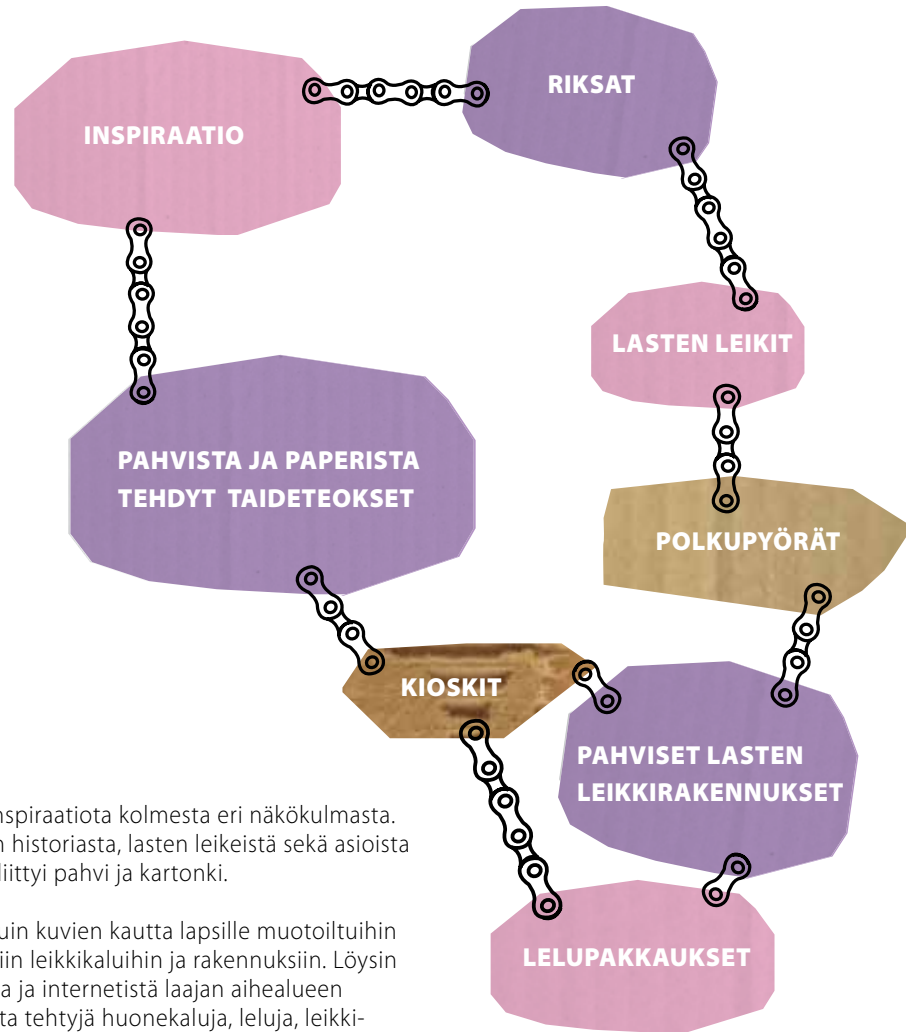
INSPIRAATIO

RIKSAT

LASTEN LEIKIT

POLKUPYÖRÄT

PAHVISTA JA PAPERISTA TEHDYT TAIDETEOKSET

KIOSKIT

PAHVISET LASTEN LEIKKIRAKENNUKSET

LELUPAKKAUKSET

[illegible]nspiraatiota kolmesta eri näkökulmasta. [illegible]n historiasta, lasten leikeistä sekä asioista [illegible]liittyi pahvi ja kartonki.

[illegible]uin kuvien kautta lapsille muotoiltuihin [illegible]iin leikkikaluihin ja rakennuksiin. Löysin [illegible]a ja internetistä laajan aihealueen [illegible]ta tehtyjä huonekaluja, leluja, leikki-